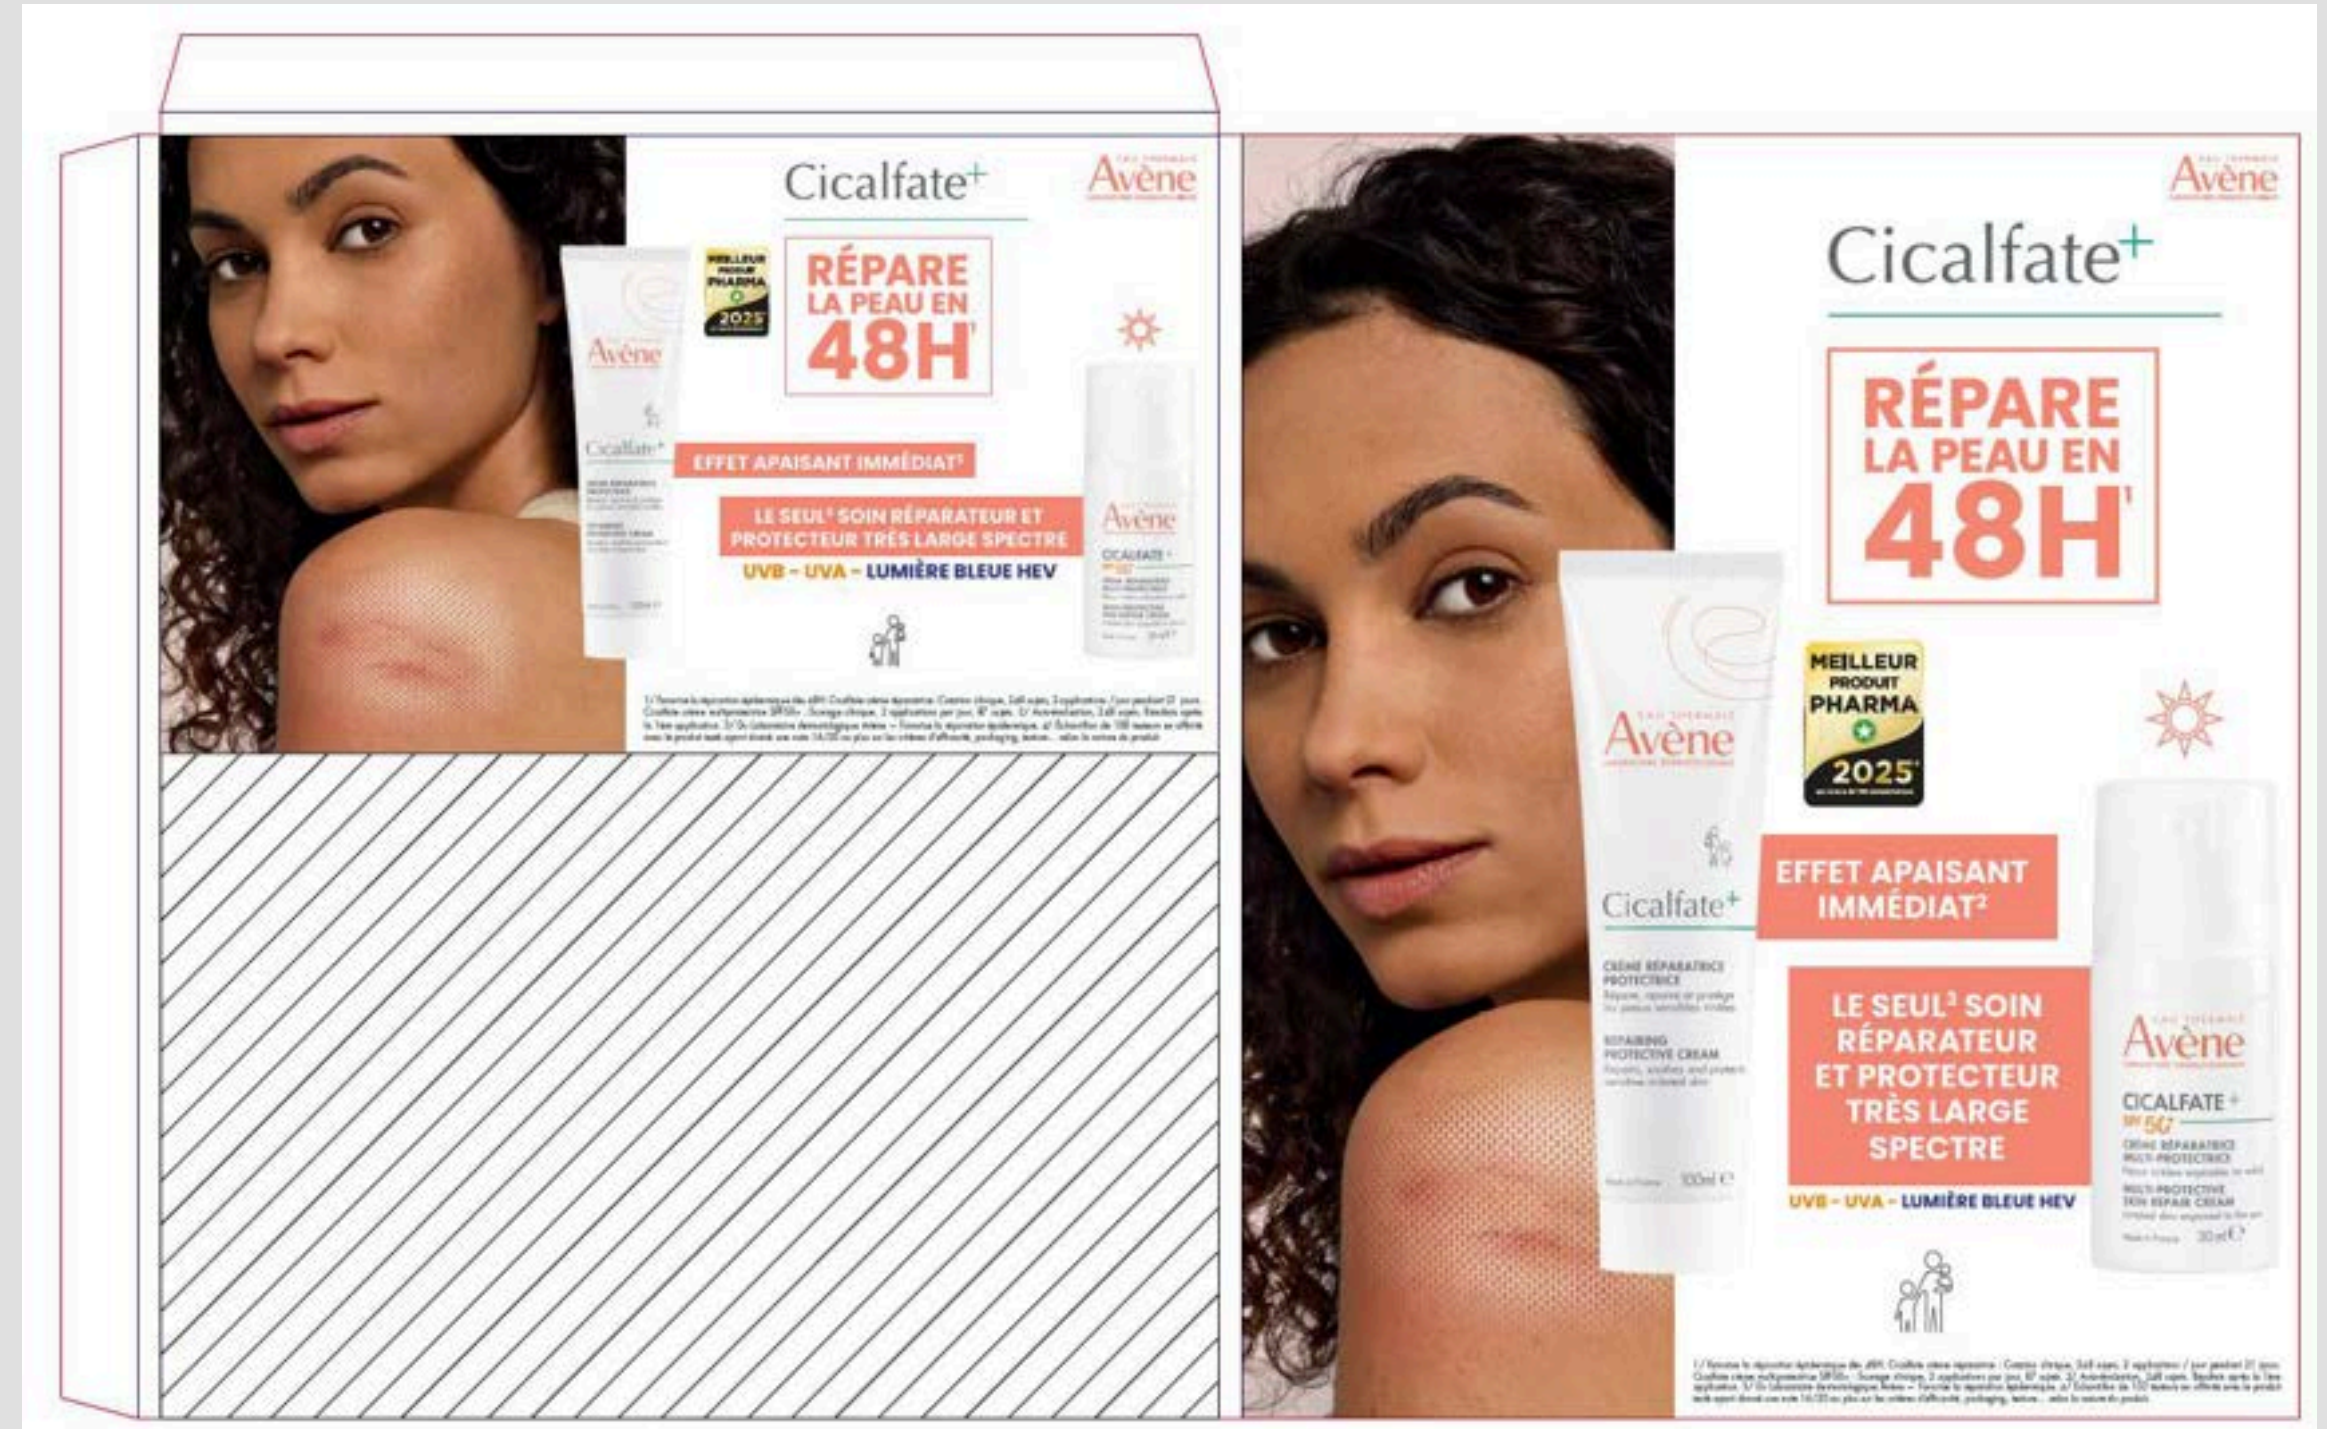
Cicalfate+

Avène

MEILLEUR PRODUIT PHARMA 2025

RÉPARE LA PEAU EN 48H¹

Avène

Cicalfate+

EFFET APAISANT IMMÉDIAT²

LE SEUL³ SOIN RÉPARATEUR ET PROTECTEUR TRÈS LARGE SPECTRE

UVB - UVA - LUMIÈRE BLEUE HEV

Avène

CICALFATE+

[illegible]

Avène

Cicalfate+

RÉPARE LA PEAU EN 48H¹

Avène

MEILLEUR PRODUIT PHARMA 2025

Cicalfate+

CRÈME RÉPARATRICE PROTECTRICE

REPAIRING PROTECTIVE CREAM

100ml

EFFET APAISANT IMMÉDIAT²

LE SEUL³ SOIN RÉPARATEUR ET PROTECTEUR TRÈS LARGE SPECTRE

UVB - UVA - LUMIÈRE BLEUE HEV

Avène

CICALFATE+

SPF 50+

CRÈME RÉPARATRICE MULTI-PROTECTRICE

MULTI-PROTECTIVE SKIN REPAIR CREAM

30ml

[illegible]